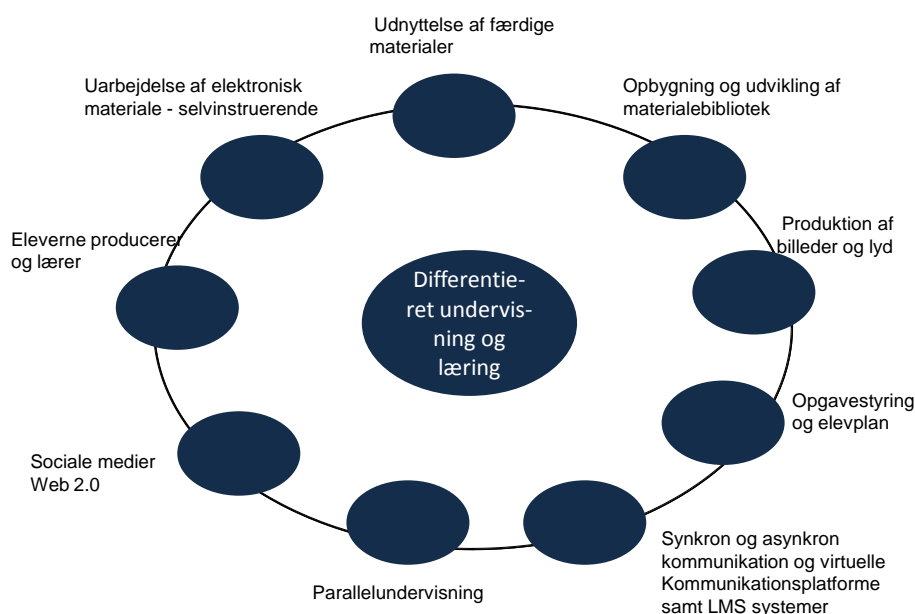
Udnyttelse af færdige materialer

Opbygning og udvikling af materialebibliotek

Produktion af billeder og lyd

Opgavestyring og elevplan

Synkron og asynkron kommunikation og virtuelle Kommunikationsplatforme samt LMS systemer

Parallelundervisning

Sociale medier Web 2.0

Eleverne producerer og lærer

Uarbejdelse af elektronisk materiale - selvinstruerende

Differentieret undervisning og læring